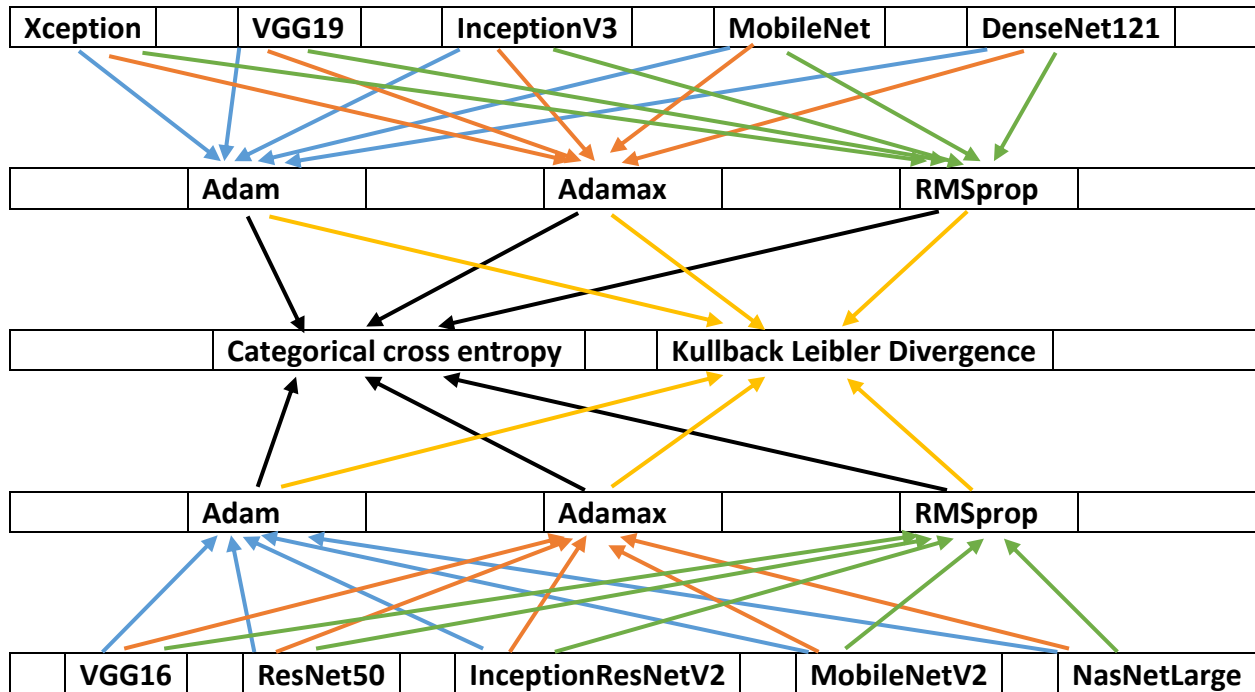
| Xception | | VGG19 | | InceptionV3 | | MobileNet | | DenseNet121 | |
|---|---|---|---|---|---|---|---|---|---|

| | Adam | | Adamax | | RMSprop | |
|---|---|---|---|---|---|---|

| | Categorical cross entropy | | Kullback Leibler Divergence | |
|---|---|---|---|---|

| | Adam | | Adamax | | RMSprop | |
|---|---|---|---|---|---|---|

| | VGG16 | | ResNet50 | | InceptionResNetV2 | | MobileNetV2 | | NasNetLarge |
|---|---|---|---|---|---|---|---|---|---|